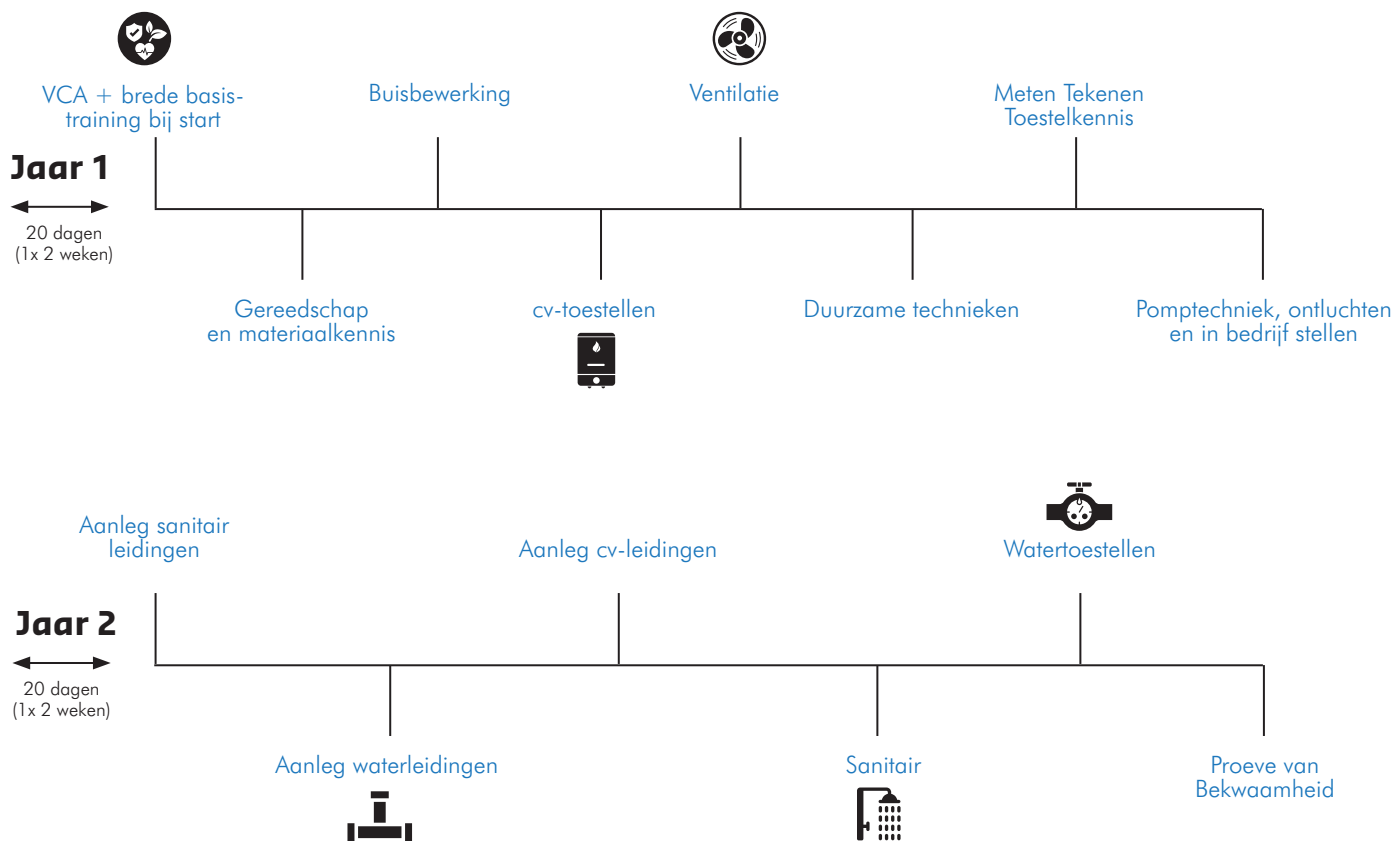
VCA + brede basistraining bij start

Buisbewerking

Ventilatie

Meten Tekenen
Toestelkennis

Jaar 1

20 dagen
(1x 2 weken)

Gereedschap en materiaalkennis

cv-toestellen

Duurzame technieken

Pomptechniek, ontluchten en in bedrijf stellen

Aanleg sanitair leidingen

Aanleg cv-leidingen

Watertoestellen

Jaar 2

20 dagen
(1x 2 weken)

Aanleg waterleidingen

Sanitair

Proeve van Bekwaamheid